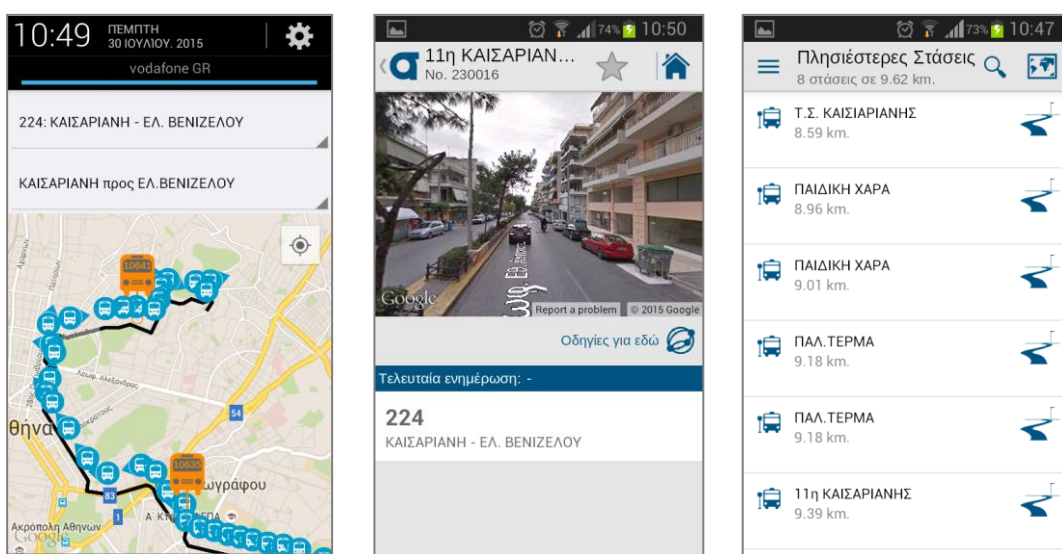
10:49 ΠΕΜΠΤΗ 30 ΙΟΥΛΙΟΥ. 2015

vodafone GR

224: ΚΑΙΣΑΡΙΑΝΗ - ΕΛ. ΒΕΝΙΖΕΛΟΥ

ΚΑΙΣΑΡΙΑΝΗ προς ΕΛ.ΒΕΝΙΖΕΛΟΥ

10641

54

Αθήνα

10635

ωγράφου

83

Ακρόπολη Αθηνών

Google

74% 10:50

11η ΚΑΙΣΑΡΙΑΝ...

No. 230016

Google

Report a problem © 2015 Google

Οδηγίες για εδώ

Τελευταία ενημέρωση: -

224

ΚΑΙΣΑΡΙΑΝΗ - ΕΛ. ΒΕΝΙΖΕΛΟΥ

73% 10:47

Πλησιέστερες Στάσεις

8 στάσεις σε 9.62 km.

Τ.Σ. ΚΑΙΣΙΑΡΙΑΝΗΣ
8.59 km.

ΠΑΙΔΙΚΗ ΧΑΡΑ
8.96 km.

ΠΑΙΔΙΚΗ ΧΑΡΑ
9.01 km.

ΠΑΛ.ΤΕΡΜΑ
9.18 km.

ΠΑΛ.ΤΕΡΜΑ
9.18 km.

11η ΚΑΙΣΑΡΙΑΝΗΣ
9.39 km.